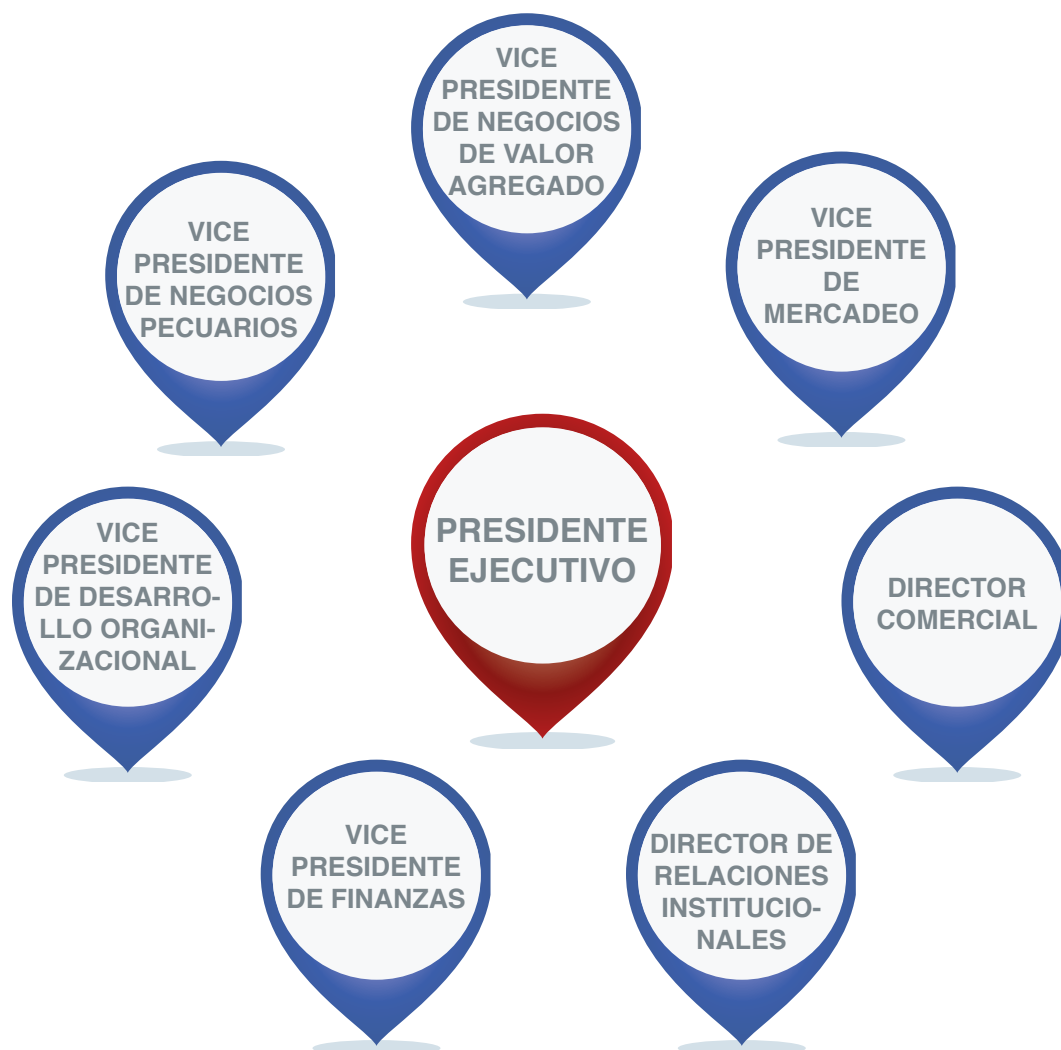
VICE PRESIDENTE DE NEGOCIOS DE VALOR AGREGADO

VICE PRESIDENTE DE NEGOCIOS PECUARIOS

VICE PRESIDENTE DE MERCADEO

VICE PRESIDENTE DE DESARROLLO ORGANIZACIONAL

PRESIDENTE EJECUTIVO

DIRECTOR COMERCIAL

VICE PRESIDENTE DE FINANZAS

DIRECTOR DE RELACIONES INSTITUCIONALES